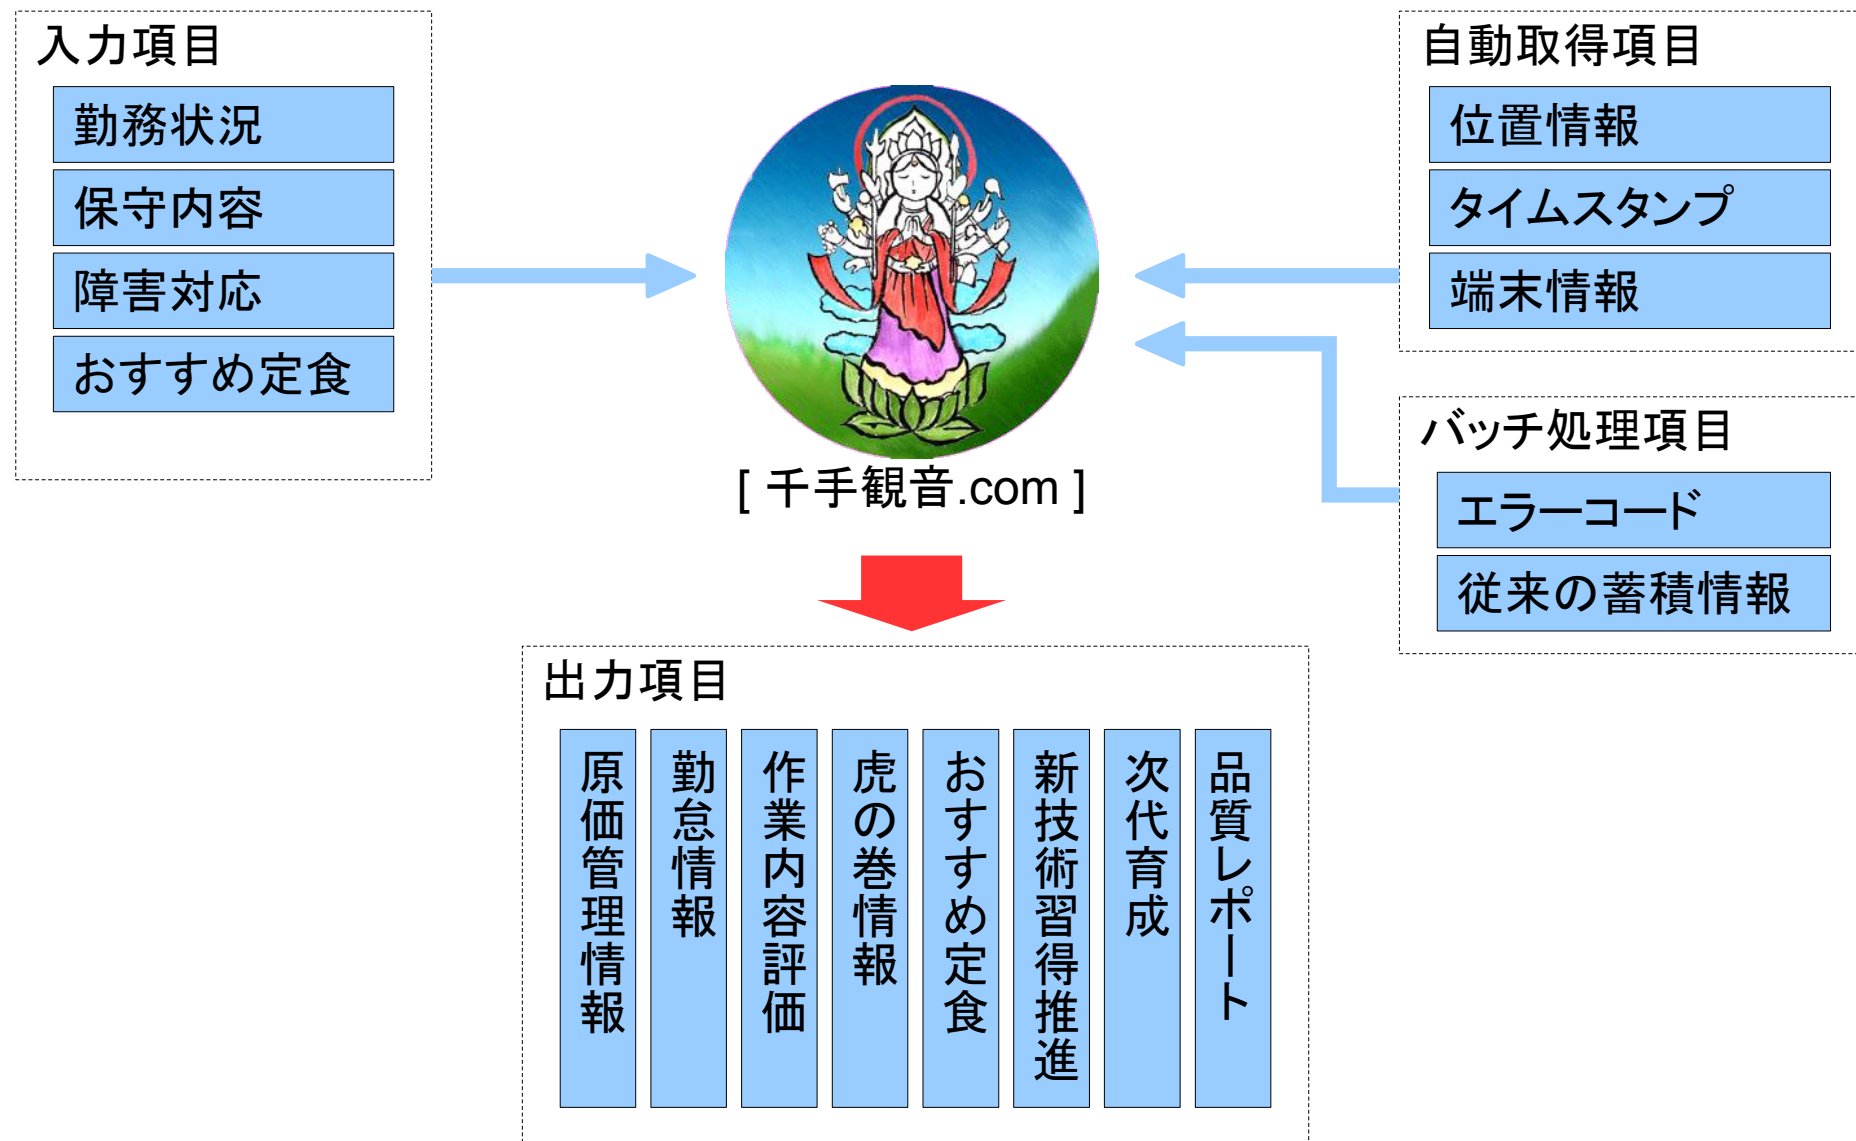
入力項目

勤務状況

保守内容

障害対応

おすすめ定食

自動取得項目

位置情報

タイムスタンプ

端末情報

[ 千手観音.com ]

バッチ処理項目

エラーコード

従来の蓄積情報

出力項目

原価管理情報

勤怠情報

作業内容評価

虎の巻情報

おすすめ定食

新技術習得推進

次代育成

品質レポート